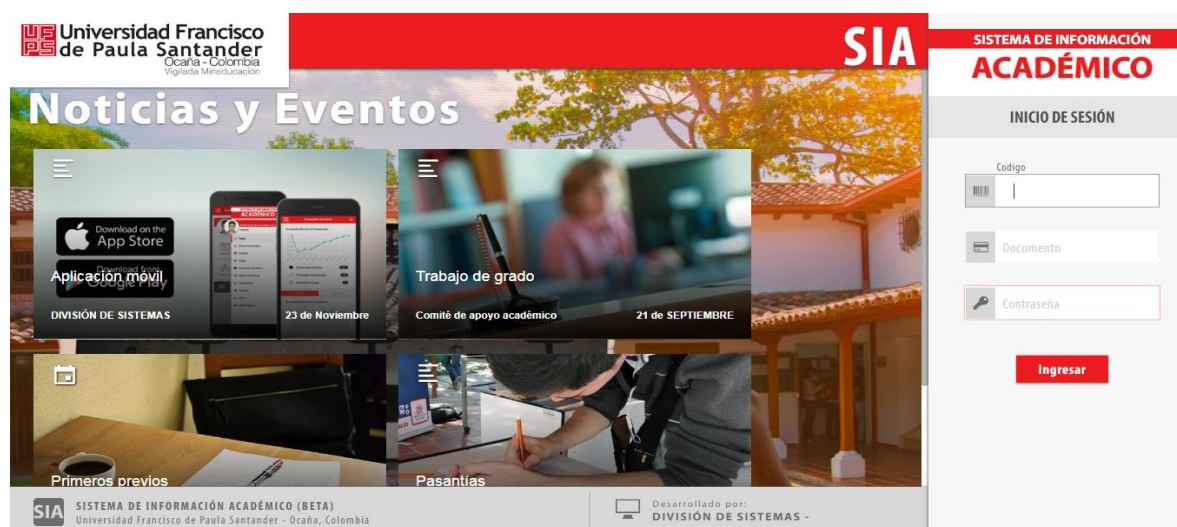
Universidad Francisco de Paula Santander
Ocaña - Colombia
Vigilada Mineducación

SIA

SISTEMA DE INFORMACIÓN
ACADÉMICO

INICIO DE SESIÓN

Noticias y Eventos

Download on the App Store
Download from Google Play
Aplicación movil
DIVISIÓN DE SISTEMAS
23 de Noviembre

Trabajo de grado
Comité de apoyo académico
21 de SEPTIEMBRE

Primeros previos

Pasantías

Codigo
Documento
Contraseña
Ingresar

SIA
SISTEMA DE INFORMACIÓN ACADÉMICO (BETA)
Universidad Francisco de Paula Santander - Ocaña, Colombia

Desarrollado por:
DIVISIÓN DE SISTEMAS -